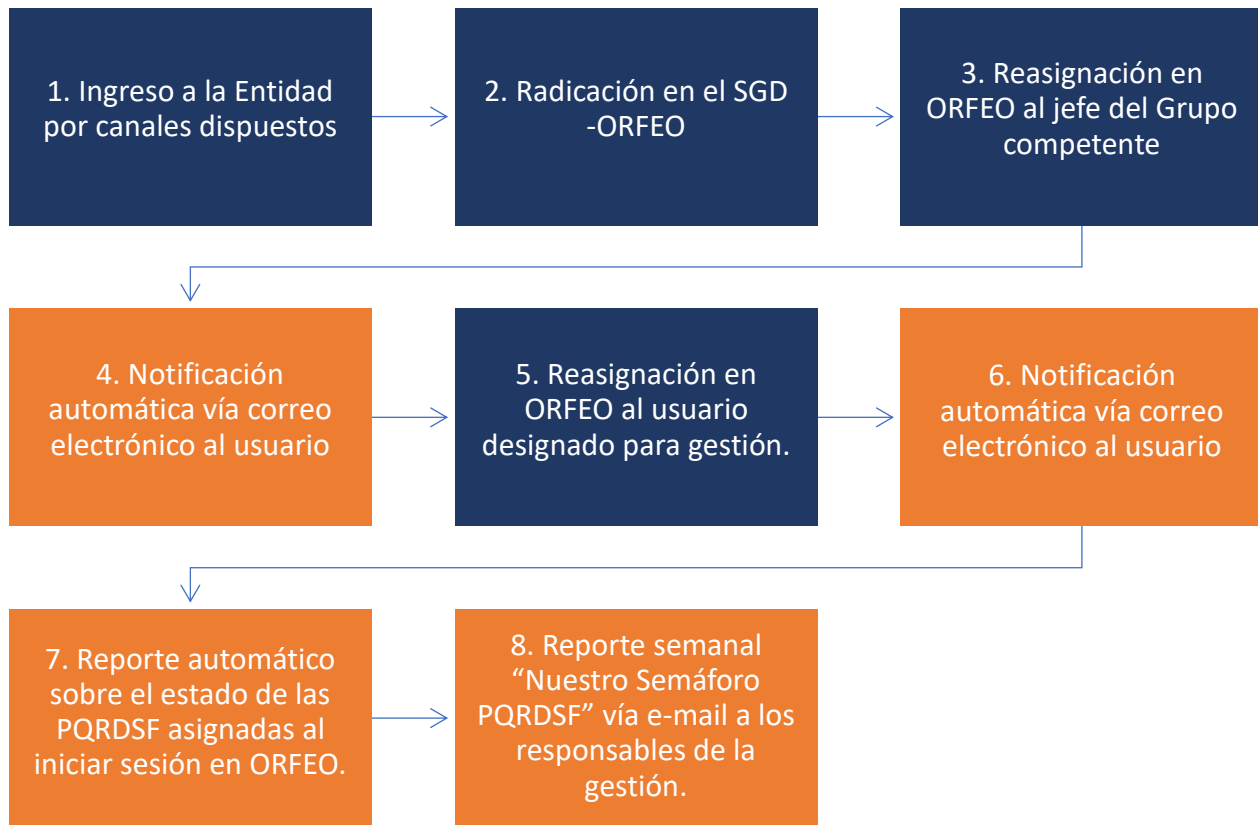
1. Ingreso a la Entidad por canales dispuestos

2. Radicación en el SGD -ORFEO

3. Reasignación en ORFEO al jefe del Grupo competente

4. Notificación automática vía correo electrónico al usuario

5. Reasignación en ORFEO al usuario designado para gestión.

6. Notificación automática vía correo electrónico al usuario

7. Reporte automático sobre el estado de las PQRDSF asignadas al iniciar sesión en ORFEO.

8. Reporte semanal “Nuestro Semáforo PQRDSF” vía e-mail a los responsables de la gestión.